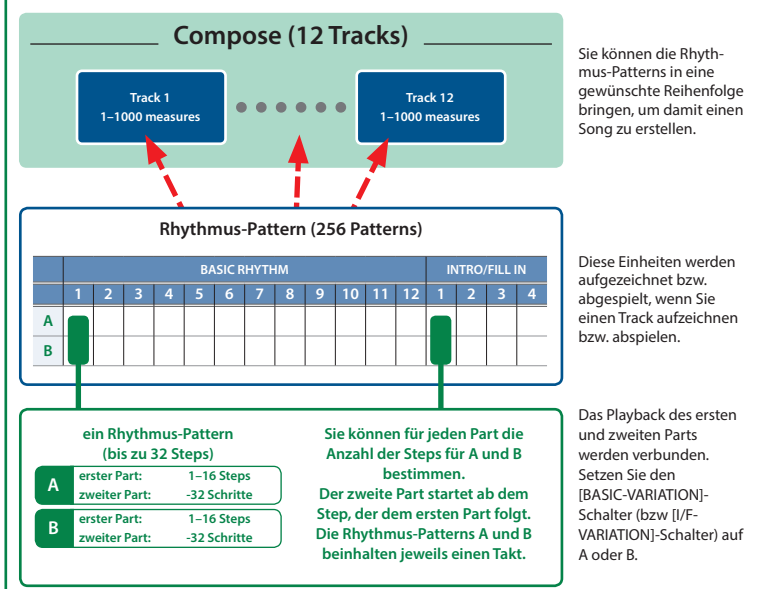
Compose (12 Tracks)

Track 1
1–1000 measures

Track 12
1–1000 measures

Sie können die Rhythmus-Patterns in eine gewünschte Reihenfolge bringen, um damit einen Song zu erstellen.

Rhythmus-Pattern (256 Patterns)

| | BASIC RHYTHM | | | | | | | | | | | | INTRO/FILL IN | | | |
|---|---|---|---|---|---|---|---|---|---|---|---|---|---|---|---|---|
| | 1 | 2 | 3 | 4 | 5 | 6 | 7 | 8 | 9 | 10 | 11 | 12 | 1 | 2 | 3 | 4 |
| A | | | | | | | | | | | | | | | | |
| B | | | | | | | | | | | | | | | | |

Diese Einheiten werden aufgezeichnet bzw. abgespielt, wenn Sie einen Track aufzeichnen bzw. abspielen.

ein Rhythmus-Pattern (bis zu 32 Steps)

A
erster Part: 1–16 Steps
zweiter Part: -32 Schritte

B
erster Part: 1–16 Steps
zweiter Part: -32 Schritte

Sie können für jeden Part die Anzahl der Steps für A und B bestimmen.
Der zweite Part startet ab dem Step, der dem ersten Part folgt. Die Rhythmus-Patterns A und B beinhalten jeweils einen Takt.

Das Playback des ersten und zweiten Parts werden verbunden. Setzen Sie den [BASIC-VARIATION]-Schalter (bzw [I/F-VARIATION]-Schalter) auf A oder B.